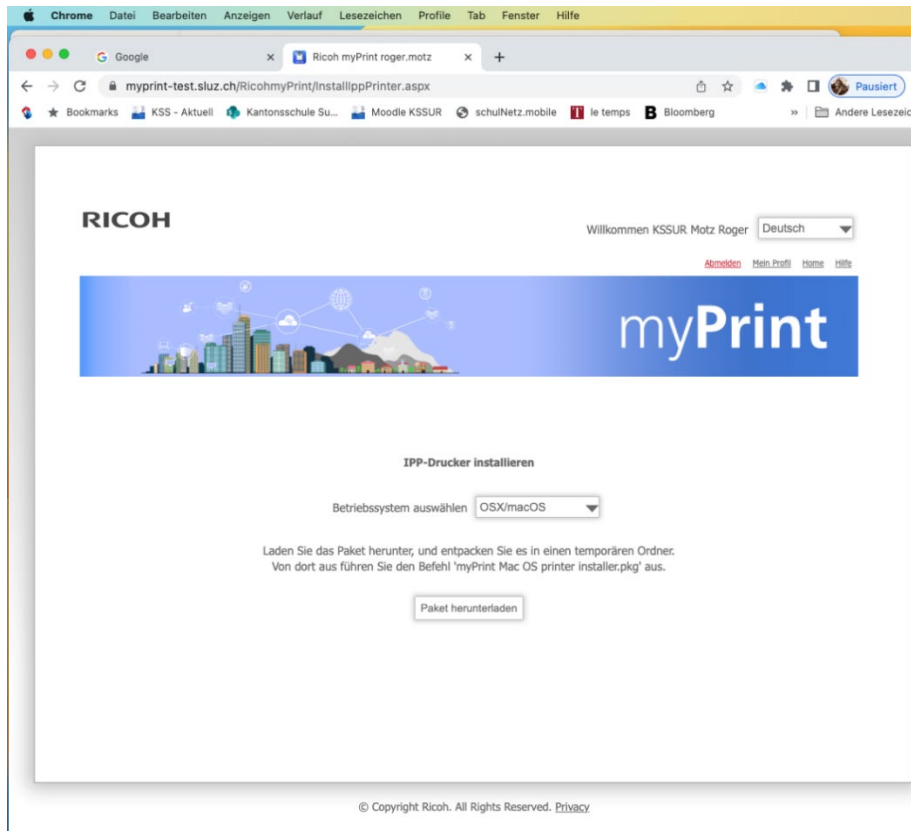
Chrome Datei Bearbeiten Anzeigen Verlauf Lesezeichen Profile Tab Fenster Hilfe

Google ×
Ricoh myPrint roger.motz ×
+

myprint-test.sluz.ch/RicohmyPrint/InstallIppPrinter.aspx

Pausiert

Bookmarks KSS - Aktuell Kantonsschule Su... Moodle KSSUR schulNetz.mobile le temps Bloomberg » Andere Lesezeic

RICOH

Willkommen KSSUR Motz Roger Deutsch

Abmelden Mein Profil Home Hilfe

myPrint

IPP-Drucker installieren

Betriebssystem auswählen OSX/macOS

Laden Sie das Paket herunter, und entpacken Sie es in einen temporären Ordner.
Von dort aus führen Sie den Befehl 'myPrint Mac OS printer installer.pkg' aus.

Paket herunterladen

© Copyright Ricoh. All Rights Reserved. Privacy